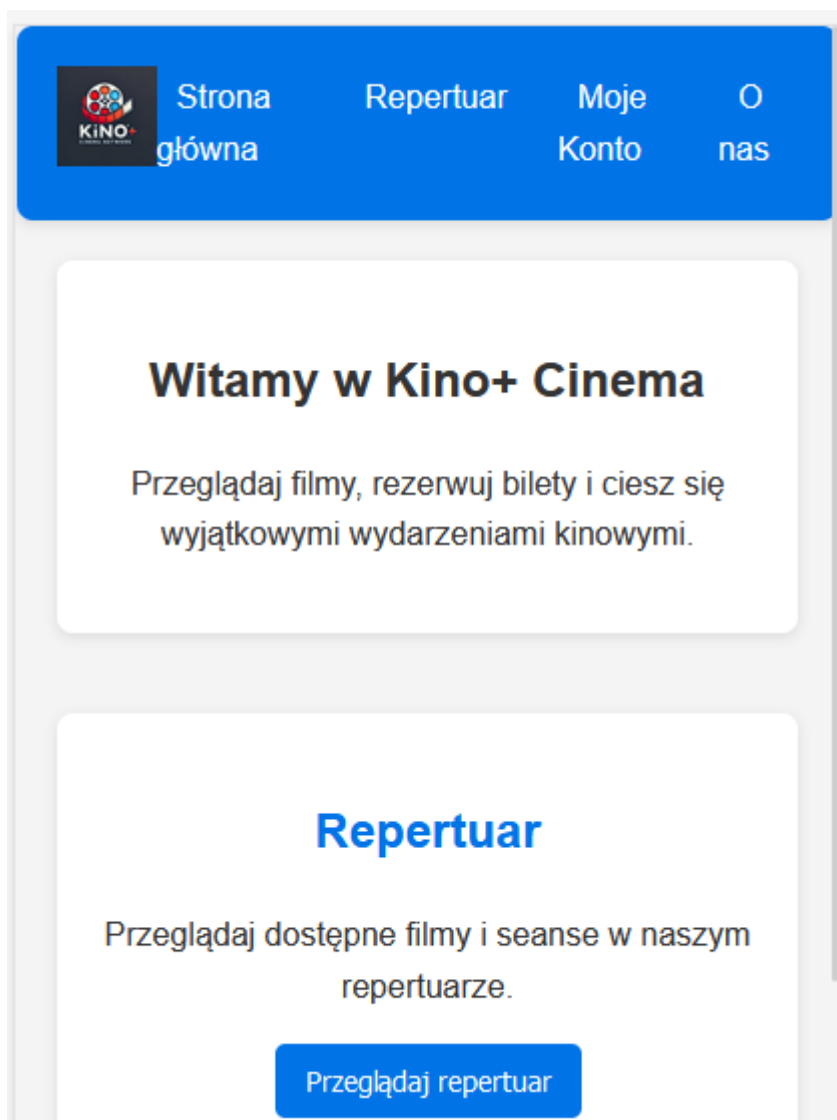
KINO+
CINEMA NETWORK

Strona główna
Repertuar
Moje Konto
O nas

Witamy w Kino+ Cinema

Przeglądaj filmy, rezerwuj bilety i ciesz się wyjątkowymi wydarzeniami kinowymi.

Repertuar

Przeglądaj dostępne filmy i seanse w naszym repertuarze.

Przeglądaj repertuar